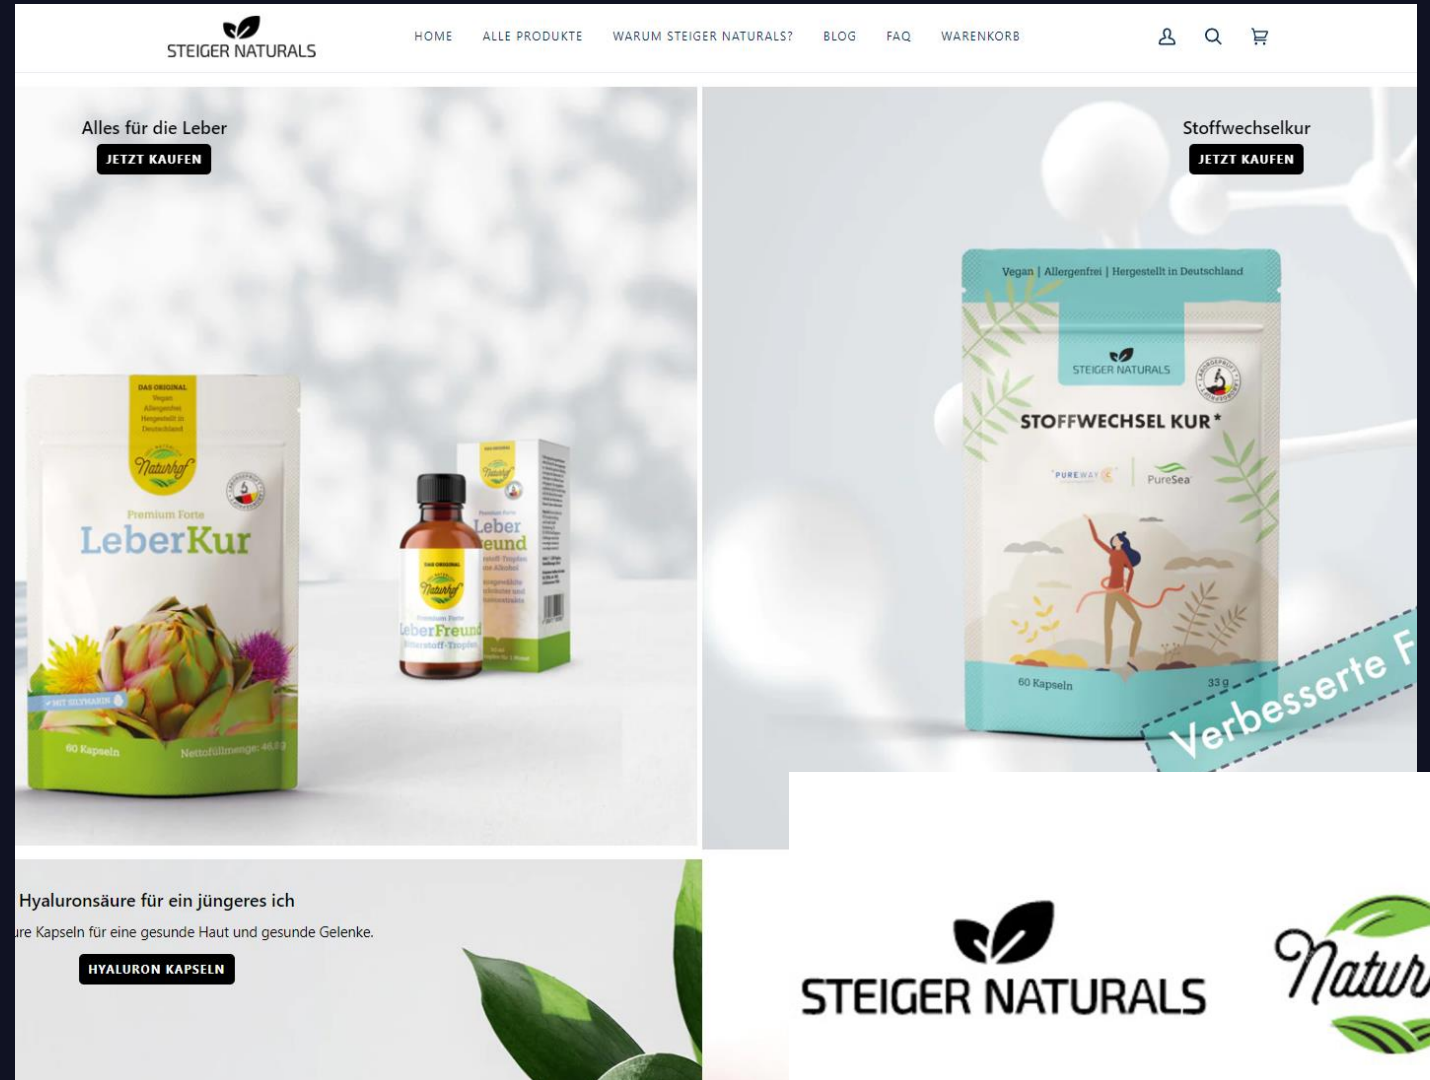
STEIGER NATURALS

HOME ALLE PRODUKTE WARUM STEIGER NATURALS? BLOG FAQ WARENKORB

Alles für die Leber
JETZT KAUFEN

DAS ORIGINAL
Vegan
Allergenfrei
Hergestellt in Deutschland
Naturhof
Premium Forte
LeberKur
MIT SILYMARIN
60 Kapseln
Nettofüllmenge: 46,8 g

DAS ORIGINAL
Naturhof
Premium Forte
LeberFreund
Bitterstoff-Tropfen

Leber
Freund

Stoffwechselkur
JETZT KAUFEN

Vegan | Allergenfrei | Hergestellt in Deutschland
STEIGER NATURALS
STOFFWECHSEL KUR*
PUREWAY
PureSea
60 Kapseln
33 g

Verbesserte F

Hyaluronsäure für ein jüngeres ich
ure Kapseln für eine gesunde Haut und gesunde Gelenke.
HYALURON KAPSELN

STEIGER NATURALS

Natur